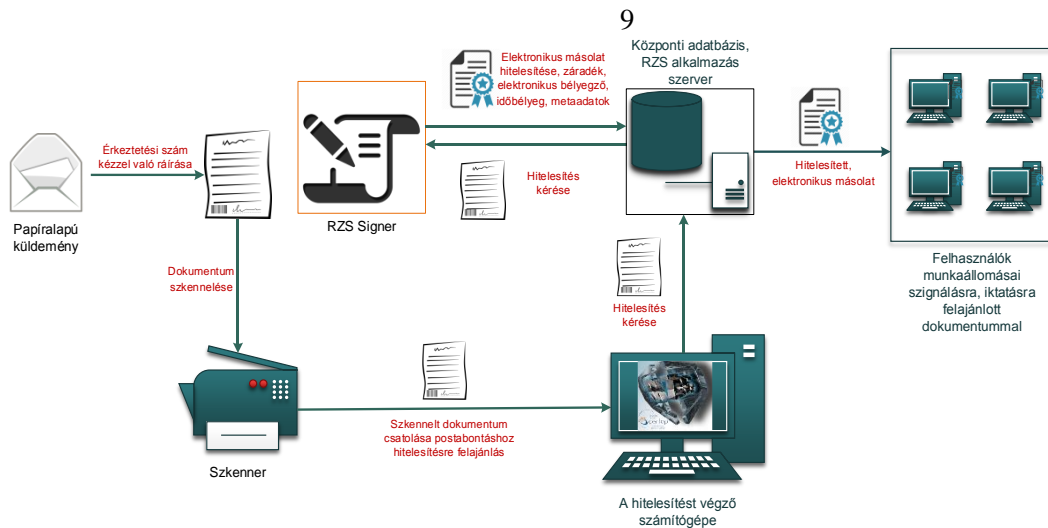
9

Papíralapú küldemény

Érkeztetési szám kézzel való ráírása

Dokumentum szkennelése

Szkenner

Szkennelt dokumentum csatolása postabontáshoz hitelesítésre felajánlás

RZS Signer

Elektronikus másolat hitelesítése, záradék, elektronikus bélyegző, időbélyeg, metaadatok

Hitelesítés kérése

Központi adatbázis, RZS alkalmazás szerver

Hitelesítés kérése

A hitelesítést végző számítógépe

Hitelesített, elektronikus másolat

Felhasználók munkaállomásai szignálásra, iktatásra felajánlott dokumentummal